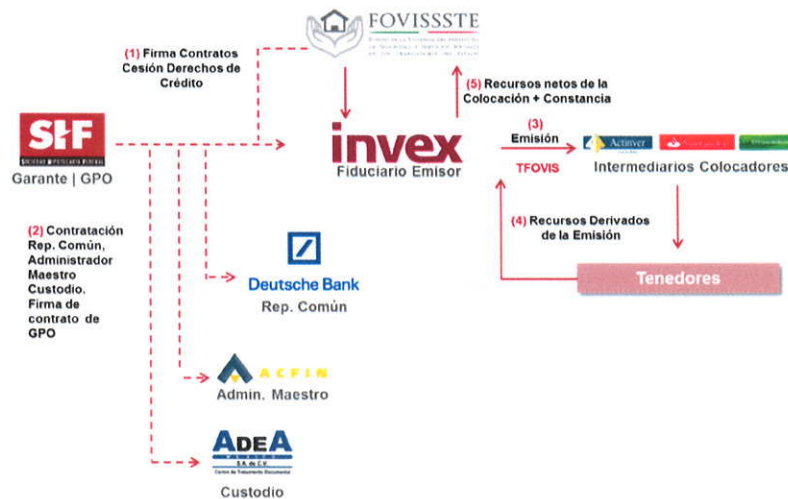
FOVISSSTE

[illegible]

(1) Firma Contratos Cesión Derechos de Crédito

(5) Recursos netos de la Colocación + Constancia

SHF
SOCIEDAD HIPOTECARIA FEDERAL
Garante | GPO

invex
Fiduciario Emisor

(3)
Emisión
TFOVIS

Actinver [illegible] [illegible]
Intermediarios Colocadores

(4) Recursos Derivados de la Emisión

Tenedores

(2) Contratación Rep. Común, Administrador Maestro Custodio. Firma de contrato de GPO

Deutsche Bank
Rep. Común

ACFIN
Admin. Maestro

ADEA
MÉXICO
SA de CV
Centro de Tratamiento Documental
Custodio